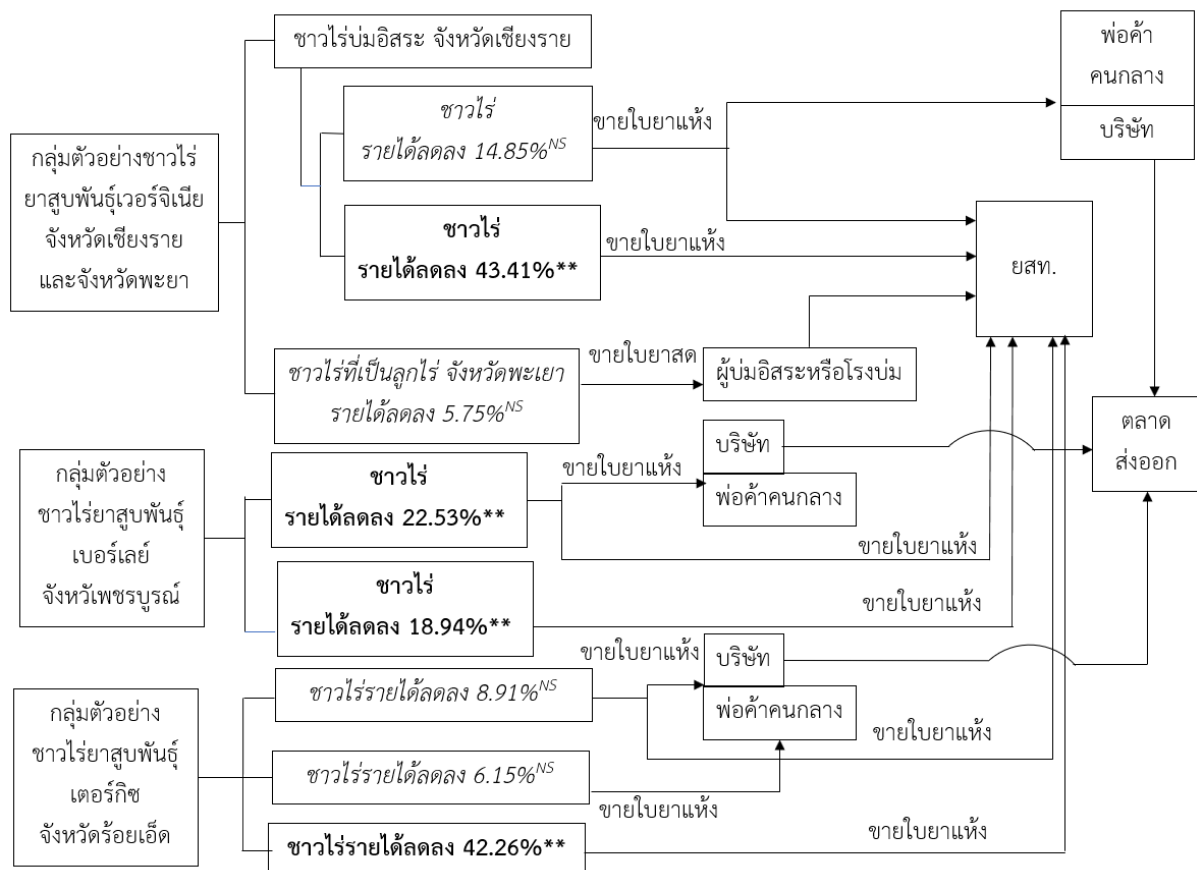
กลุ่มตัวอย่างชาวไร่ยาสูบพันธุ์เวอร์จิเนีย จังหวัดเชียงราย และจังหวัดพะยา

ชาวไร่บ่มอิสระ จังหวัดเชียงราย

ชาวไร่ รายได้ลดลง 14.85%$^{NS}$

ขายใบยาแห้ง

ชาวไร่ รายได้ลดลง 43.41%**

ขายใบยาแห้ง

ชาวไร่ที่เป็นลูกไร่ จังหวัดพะเยา รายได้ลดลง 5.75%$^{NS}$

ขายใบยาสด

ผู้บ่มอิสระหรือโรงบ่ม

พ่อค้า คนกลาง

บริษัท

ยสท.

ตลาด ส่งออก

กลุ่มตัวอย่าง ชาวไร่ยาสูบพันธุ์ เบอร์เลย์ จังหวัเพชรบูรณ์

ชาวไร่ รายได้ลดลง 22.53%**

ขายใบยาแห้ง

บริษัท

พ่อค้าคนกลาง

ขายใบยาแห้ง

ชาวไร่ รายได้ลดลง 18.94%**

ขายใบยาแห้ง

กลุ่มตัวอย่าง ชาวไร่ยาสูบพันธุ์ เตอร์กิช จังหวัดร้อยเอ็ด

ขายใบยาแห้ง

บริษัท

ชาวไร่รายได้ลดลง 8.91%$^{NS}$

พ่อค้าคนกลาง

ขายใบยาแห้ง

ชาวไร่รายได้ลดลง 6.15%$^{NS}$

ขายใบยาแห้ง

ขายใบยาแห้ง

ชาวไร่รายได้ลดลง 42.26%**